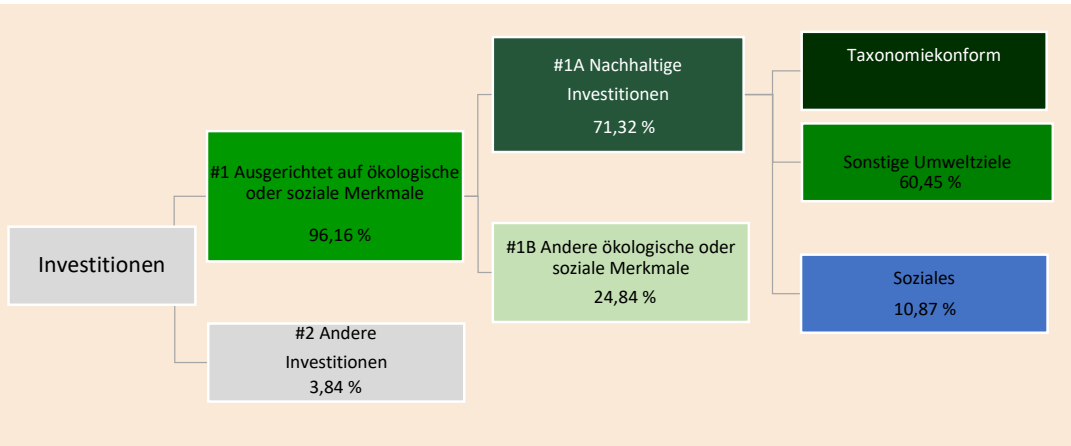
Investitionen

#1 Ausgerichtet auf ökologische oder soziale Merkmale

96,16 %

#2 Andere Investitionen
3,84 %

#1A Nachhaltige Investitionen

71,32 %

#1B Andere ökologische oder soziale Merkmale

24,84 %

Taxonomiekonform

Sonstige Umweltziele
60,45 %

Soziales
10,87 %